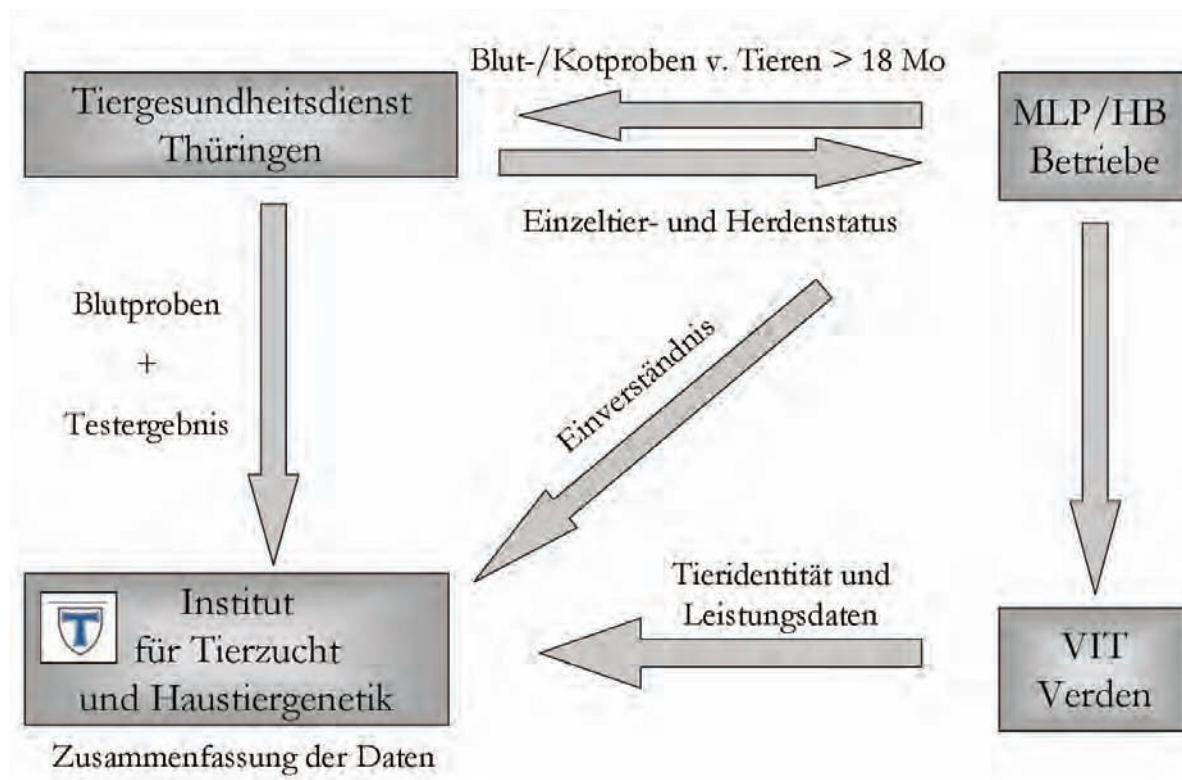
Blut-/Kotproben v. Tieren > 18 Mo

Tiergesundheitsdienst Thüringen

MLP/HB Betriebe

Einzeltier- und Herdenstatus

Blutproben + Testergebnis

Einverständnis

Tieridentität und Leistungsdaten

Institut für Tierzucht und Haustiergenetik

VIT Verden

Zusammenfassung der Daten